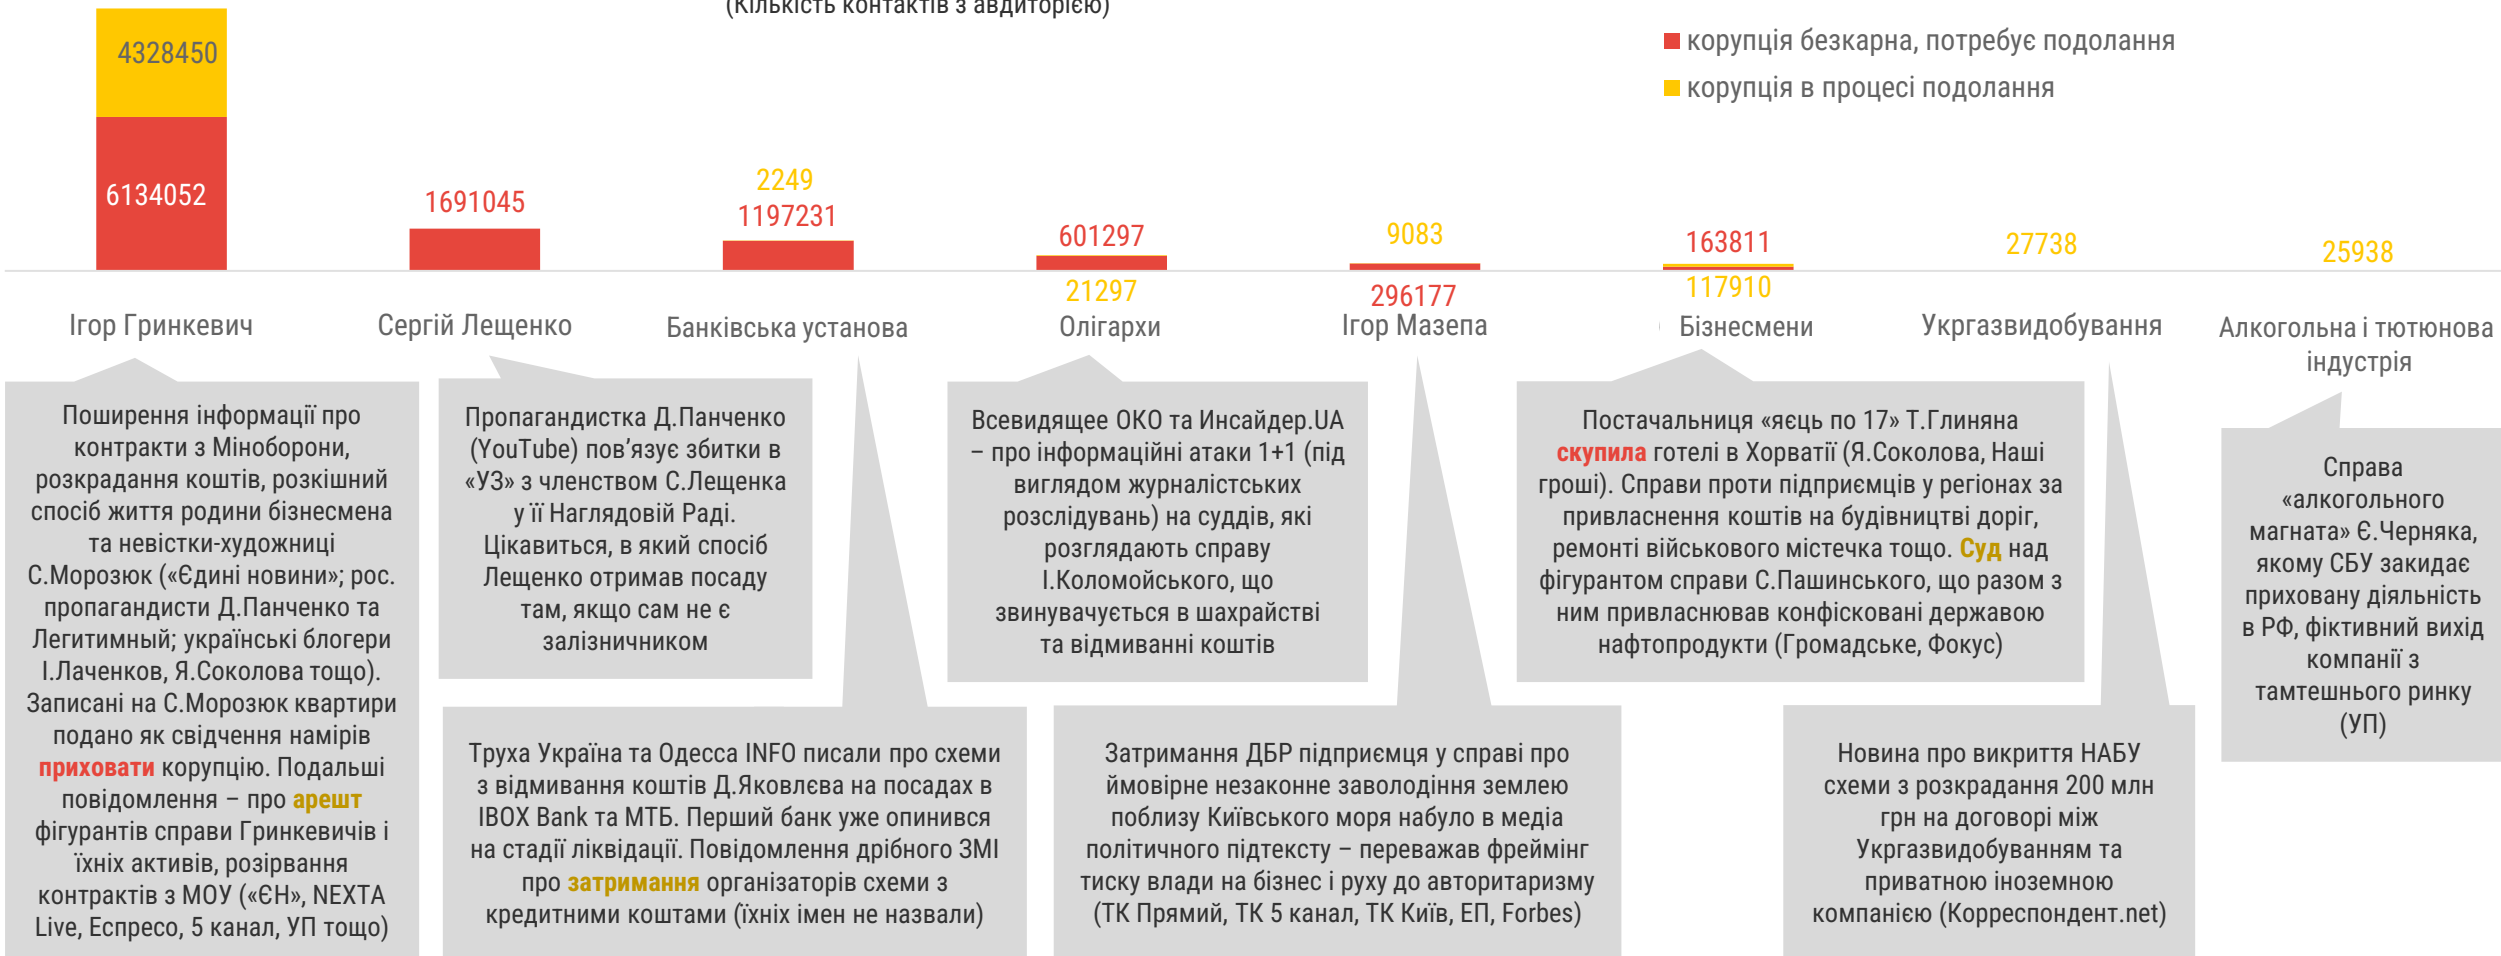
(Кількість контактів з авдиторією)

корупція безкарна, потребує подолання
корупція в процесі подолання

4328450
6134052
Ігор Гринкевич

1691045
Сергій Лещенко

2249
1197231
Банківська установа

601297
21297
Олігархи

9083
296177
Ігор Мазепа

163811
117910
Бізнесмени

27738
Укргазвидобування

25938
Алкогольна і тютюнова індустрія

Поширення інформації про контракти з Міноборони, розкрадання коштів, розкішний спосіб життя родини бізнесмена та невістки-художниці С.Морозюк («Єдині новини»; рос. пропагандисти Д.Панченко та Легитимный; українські блогери І.Лаченков, Я.Соколова тощо). Записані на С.Морозюк квартири подано як свідчення намірів приховати корупцію. Подальші повідомлення – про арешт фігурантів справи Гринкевичів і їхніх активів, розірвання контрактів з МОУ («ЄН», NEXTA Live, Еспресо, 5 канал, УП тощо)

Пропагандистка Д.Панченко (YouTube) пов'язує збитки в «УЗ» з членством С.Лещенка у її Наглядовій Раді. Цікавиться, в який спосіб Лещенко отримав посаду там, якщо сам не є залізничником

Труха Україна та Одесса INFO писали про схеми з відмивання коштів Д.Яковлєва на посадах в IBOX Bank та МТБ. Перший банк уже опинився на стадії ліквідації. Повідомлення дрібного ЗМІ про затримання організаторів схеми з кредитними коштами (їхніх імен не назвали)

Всевидящее ОКО та Инсайдер.UA – про інформаційні атаки 1+1 (під виглядом журналістських розслідувань) на суддів, які розглядають справу І.Коломойського, що звинувачується в шахрайстві та відмиванні коштів

Затримання ДБР підприємця у справі про ймовірне незаконне заволодіння землею поблизу Київського моря набуло в медіа політичного підтексту – переважав фреймінг тиску влади на бізнес і руху до авторитаризму (ТК Прямий, ТК 5 канал, ТК Київ, ЕП, Forbes)

Постачальниця «яєць по 17» Т.Глиняна скупила готелі в Хорватії (Я.Соколова, Наші гроші). Справи проти підприємців у регіонах за привласнення коштів на будівництві доріг, ремонті військового містечка тощо. Суд над фігурантом справи С.Пашинського, що разом з ним привласнював конфісковані державою нафтопродукти (Громадське, Фокус)

Новина про викриття НАБУ схеми з розкрадання 200 млн грн на договорі між Укргазвидобуванням та приватною іноземною компанією (Корреспондент.net)

Справа «алкогольного магната» Є.Черняка, якому СБУ закидає приховану діяльність в РФ, фіктивний вихід компанії з тамтешнього ринку (УП)